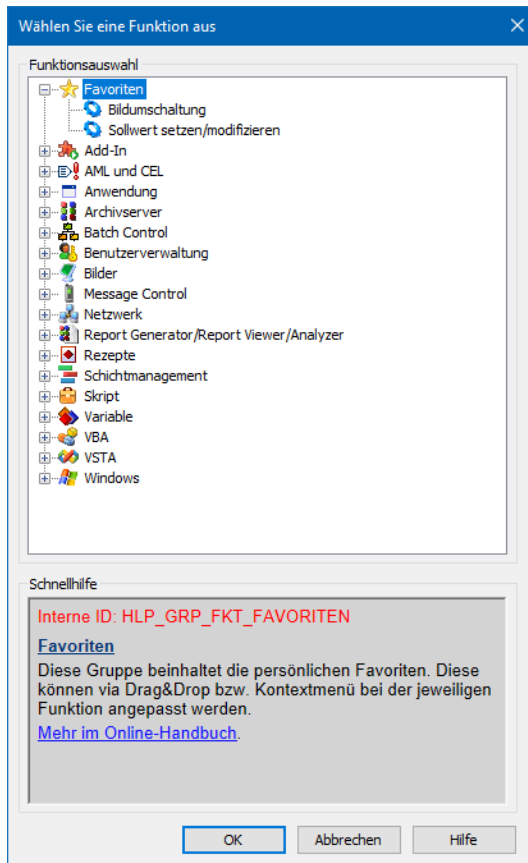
Wählen Sie eine Funktion aus

Funktionsauswahl

Favoriten
Bildumschaltung
Sollwert setzen/modifizieren
Add-In
AML und CEL
Anwendung
Archivserver
Batch Control
Benutzerverwaltung
Bilder
Message Control
Netzwerk
Report Generator/Report Viewer/Analyzer
Rezepte
Schichtmanagement
Skript
Variable
VBA
VSTA
Windows

Schnellhilfe

Interne ID: HLP_GRP_FKT_FAVORITEN

Favoriten

Diese Gruppe beinhaltet die persönlichen Favoriten. Diese können via Drag&Drop bzw. Kontextmenü bei der jeweiligen Funktion angepasst werden.

Mehr im Online-Handbuch.

OK
Abbrechen
Hilfe